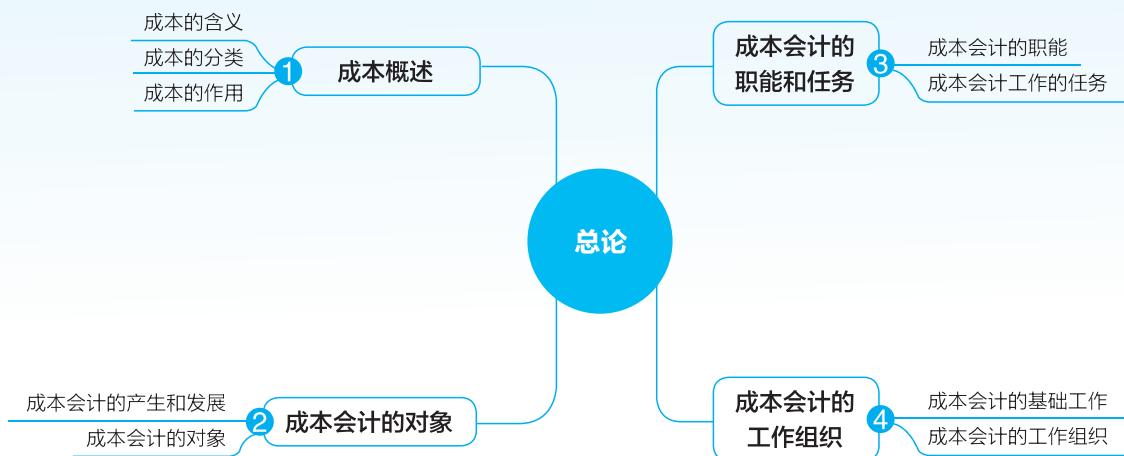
总论

1 成本概述
成本的含义
成本的分类
成本的作用

2 成本会计的对象
成本会计的产生和发展
成本会计的对象

3 成本会计的职能和任务
成本会计的职能
成本会计工作的任务

4 成本会计的工作组织
成本会计的基础工作
成本会计的工作组织